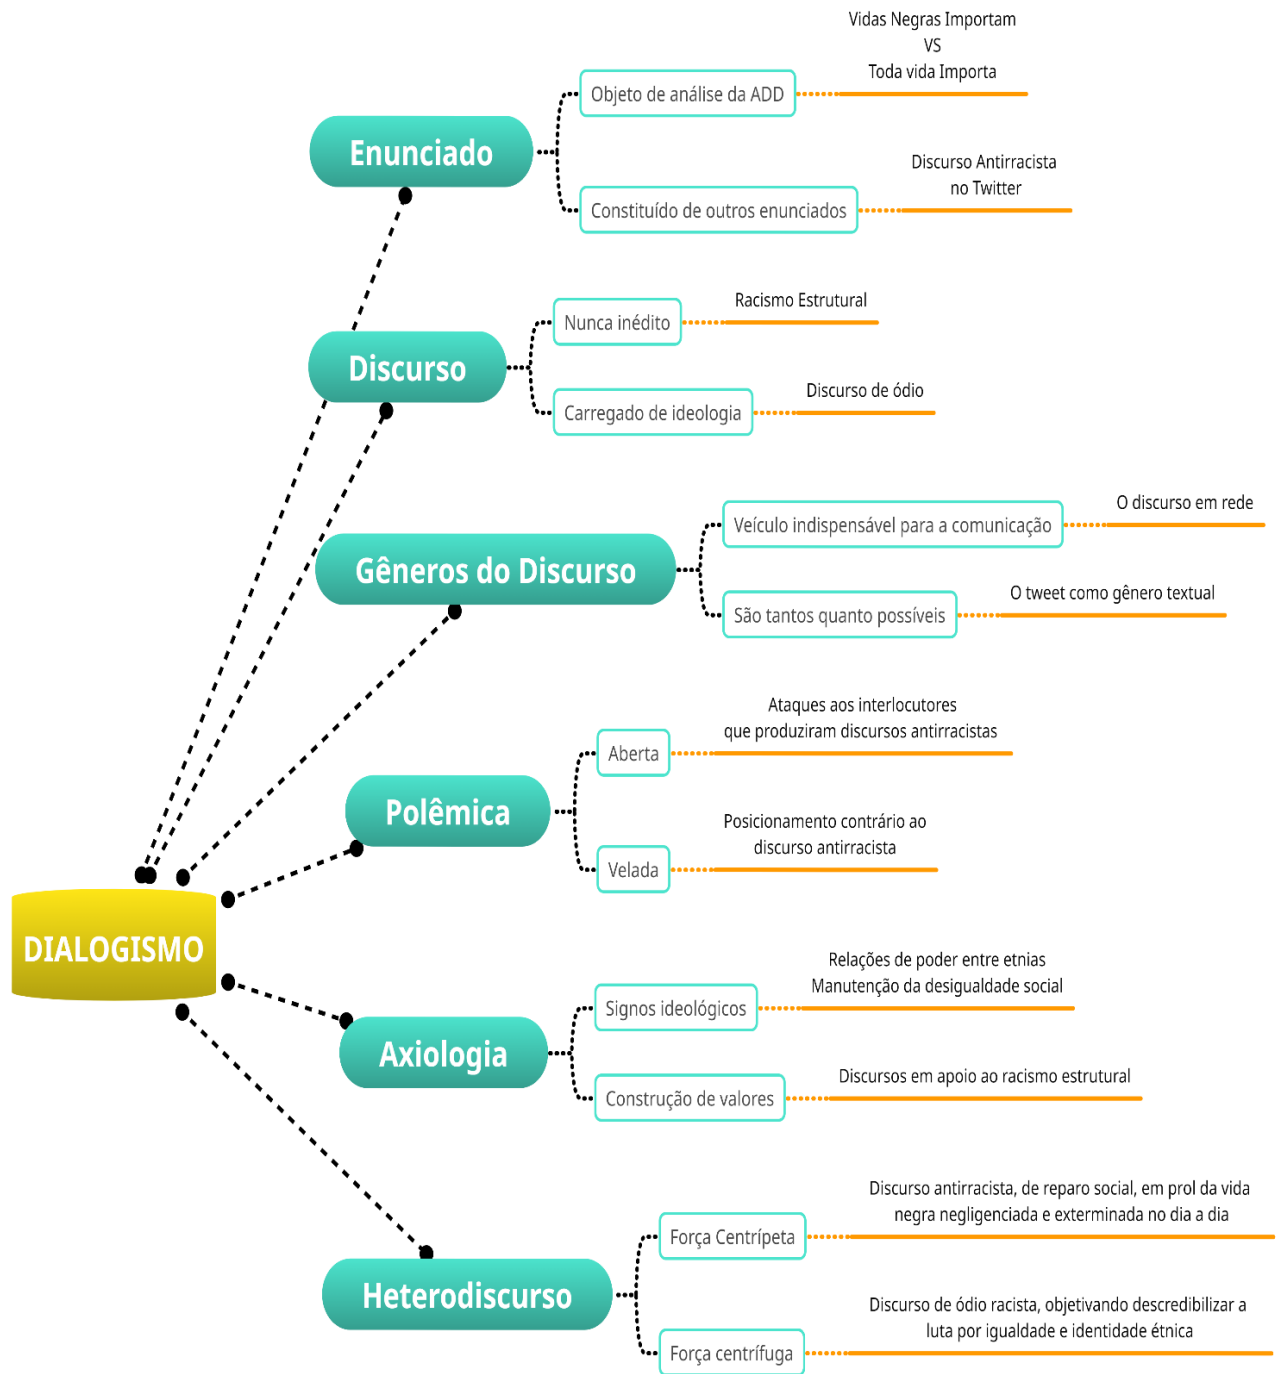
DIALOGISMO

Enunciado
Objeto de análise da ADD
Vidas Negras Importam
VS
Toda vida Importa
Constituído de outros enunciados
Discurso Antirracista no Twitter

Discurso
Nunca inédito
Racismo Estrutural
Carregado de ideologia
Discurso de ódio

Gêneros do Discurso
Veículo indispensável para a comunicação
O discurso em rede
São tantos quanto possíveis
O tweet como gênero textual

Polêmica
Aberta
Ataques aos interlocutores que produziram discursos antirracistas
Velada
Posicionamento contrário ao discurso antirracista

Axiologia
Signos ideológicos
Relações de poder entre etnias
Manutenção da desigualdade social
Construção de valores
Discursos em apoio ao racismo estrutural

Heterodiscurso
Força Centrípeta
Discurso antirracista, de reparo social, em prol da vida negra negligenciada e exterminada no dia a dia
Força centrífuga
Discurso de ódio racista, objetivando descredibilizar a luta por igualdade e identidade étnica